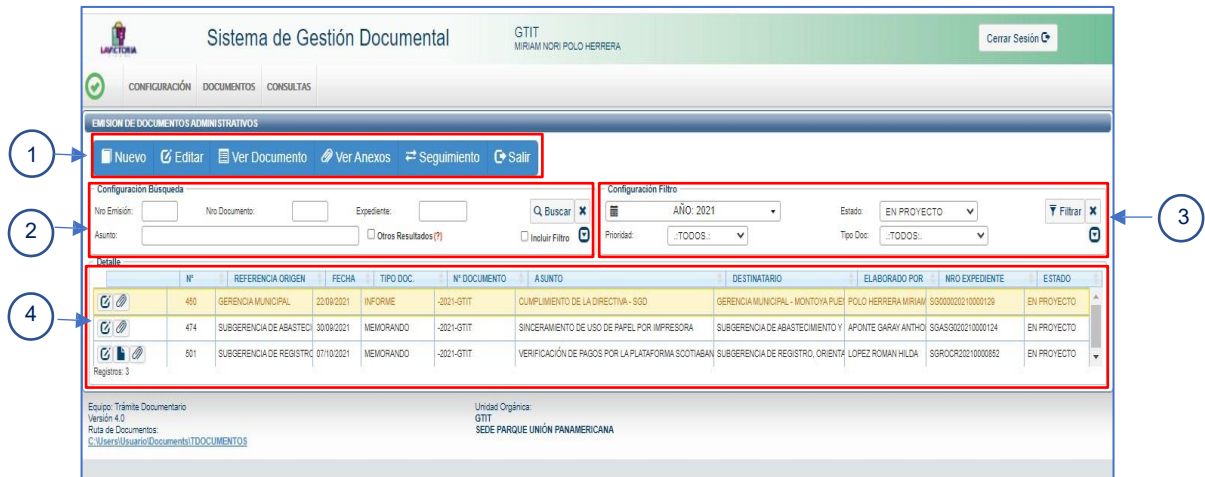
LA VICTORIA

Sistema de Gestión Documental

GTIT
MIRIAM NORI POLO HERRERA

Cerrar Sesión

CONFIGURACIÓN DOCUMENTOS CONSULTAS

EMISION DE DOCUMENTOS ADMINISTRATIVOS

1

Nuevo Editar Ver Documento Ver Anexos Seguimiento Salir

2

Configuracion Busqueda

Nro Emisión: Nro Documento: Expediente: Buscar

Asunto: Otros Resultados (?) Incluir Filtro

3

Configuracion Filtro

AÑO: 2021 Estado: EN PROYECTO Filtrar

Prioridad: ::TODOS:: Tipo Doc: ::TODOS::

Detalle

4

| | Nº | REFERENCIA ORIGEN | FECHA | TIPO DOC. | Nº DOCUMENTO | ASUNTO | DESTINATARIO | ELABORADO POR | NRO EXPEDIENTE | ESTADO |
|---|---|---|---|---|---|---|---|---|---|---|
| | 450 | GERENCIA MUNICIPAL | 22/09/2021 | INFORME | -2021-GTIT | CUMPLIMIENTO DE LA DIRECTIVA - SGD | GERENCIA MUNICIPAL - MONTOYA PUE | POLO HERRERA MIRIAM | SG000020210000126 | EN PROYECTO |
| | 474 | SUBGERENCIA DE ABASTECI | 30/09/2021 | MEMORANDO | -2021-GTIT | SINCERAMIENTO DE USO DE PAPEL POR IMPRESORA | SUBGERENCIA DE ABASTECIMIENTO Y | APONTE GARAY ANTHO | SGASG020210000124 | EN PROYECTO |
| | 501 | SUBGERENCIA DE REGISTRO | 07/10/2021 | MEMORANDO | -2021-GTIT | VERIFICACIÓN DE PAGOS POR LA PLATAFORMA SCOTIABAN | SUBGERENCIA DE REGISTRO, ORIENTA | LOPEZ ROMAN HILDA | SGROCR20210000852 | EN PROYECTO |

Registros: 3

Equipo: Trámite Documentario
Versión 4.0
Ruta de Documentos:
C:\Users\Usuario\Documents\TDOCUMENTOS

Unidad Orgánica:
GTIT
SEDE PARQUE UNIÓN PANAMERICANA